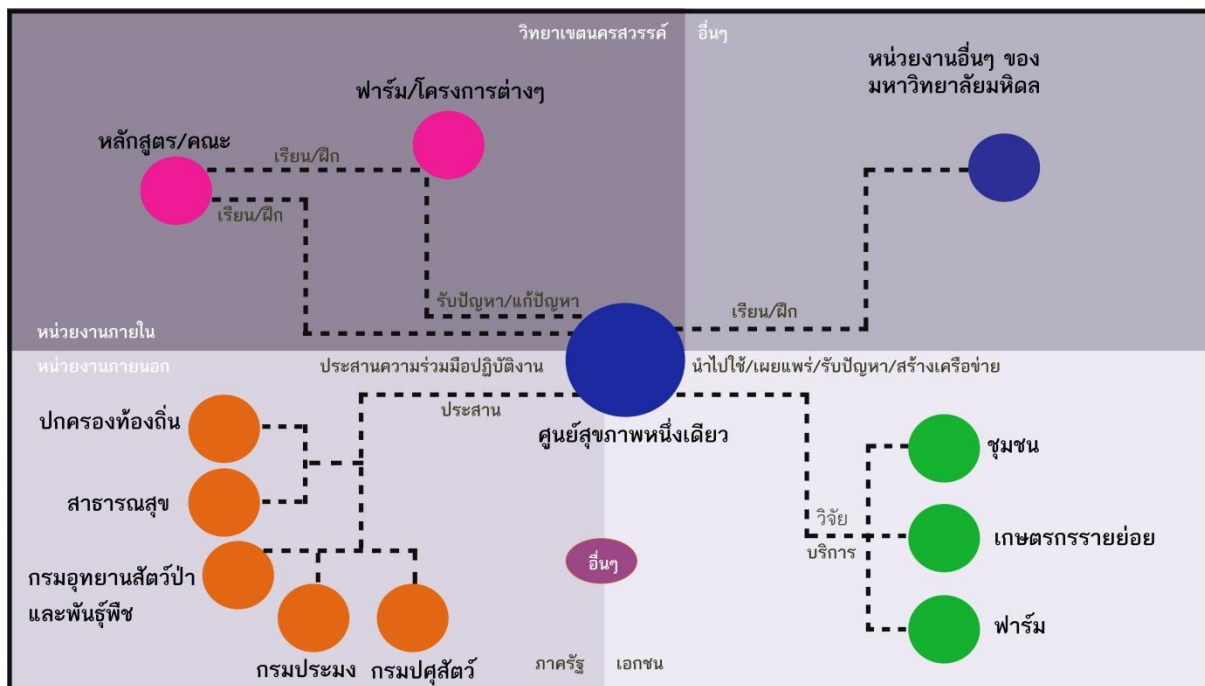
วิทยาเขตนครสวรรค์

อื่นๆ

หน่วยงานอื่นๆ ของ มหาวิทยาลัยมหิดล

ฟาร์ม/โครงการต่างๆ

หลักสูตร/คณะ

เรียน/ฝึก

เรียน/ฝึก

รับปัญหา/แก้ปัญหา

เรียน/ฝึก

หน่วยงานภายใน

หน่วยงานภายนอก

ประสานความร่วมมือปฏิบัติงาน

นำไปใช้/เผยแพร่/รับปัญหา/สร้างเครือข่าย

ประสาน

ศูนย์สุขภาพหนึ่งเดียว

ปกครองท้องถิ่น

สาธารณสุข

กรมอุทยานสัตว์ป่า และพันธุ์พืช

กรมประมง

กรมปศุสัตว์

อื่นๆ

ภาครัฐ

เอกชน

วิจัย

บริการ

ชุมชน

เกษตรกรรายย่อย

ฟาร์ม